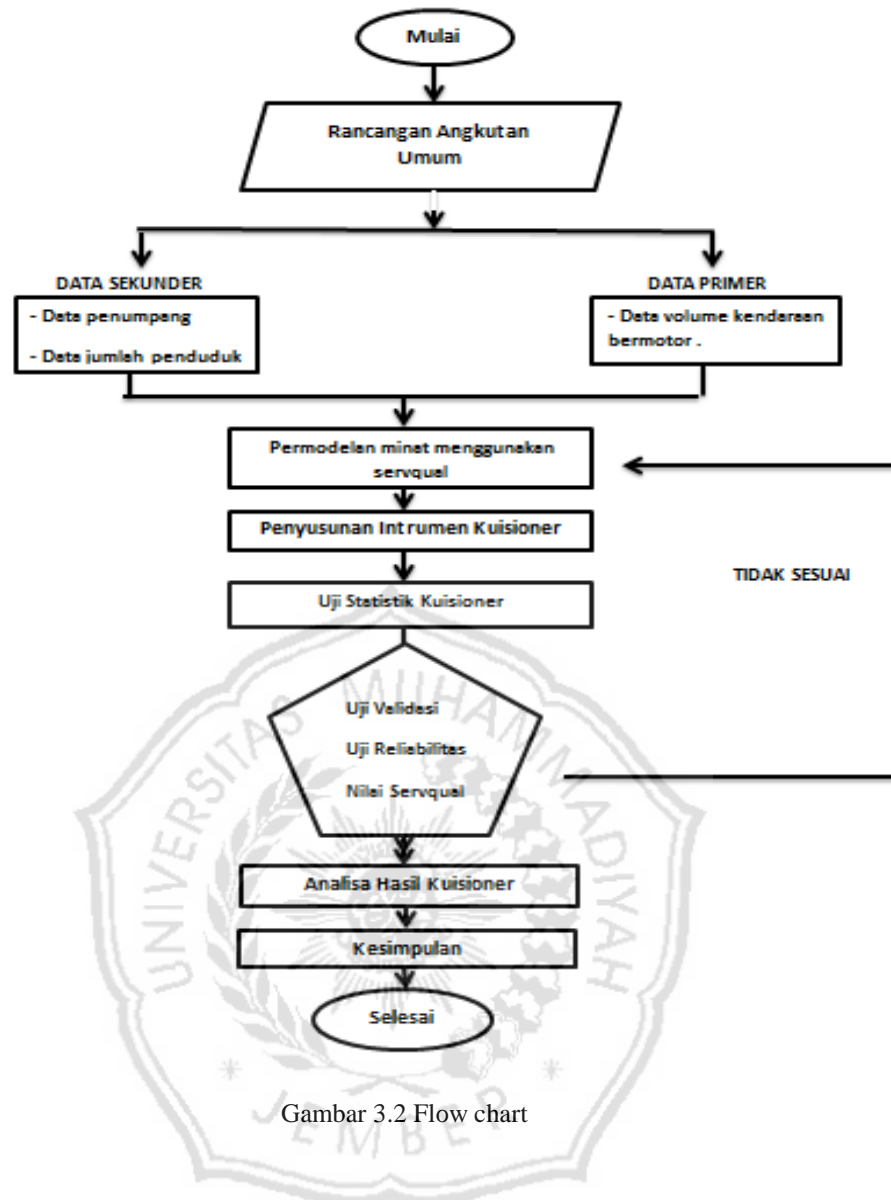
Mulai

Rancangan Angkutan Umum

DATA SEKUNDER

- Data penumpang

- Data jumlah penduduk

DATA PRIMER

- Data volume kendaraan bermotor .

Permodelan minat menggunakan servqual

Penyusunan Intrumen Kuisioner

TIDAK SESUAI

Uji Statistik Kuisioner

Uji Validasi

Uji Reliabilitas

Nilai Servqual

Analisa Hasil Kuisioner

Kesimpulan

Selesai

UNIVERSITAS MUHAMMADIYAH JEMBER

Gambar 3.2 Flow chart